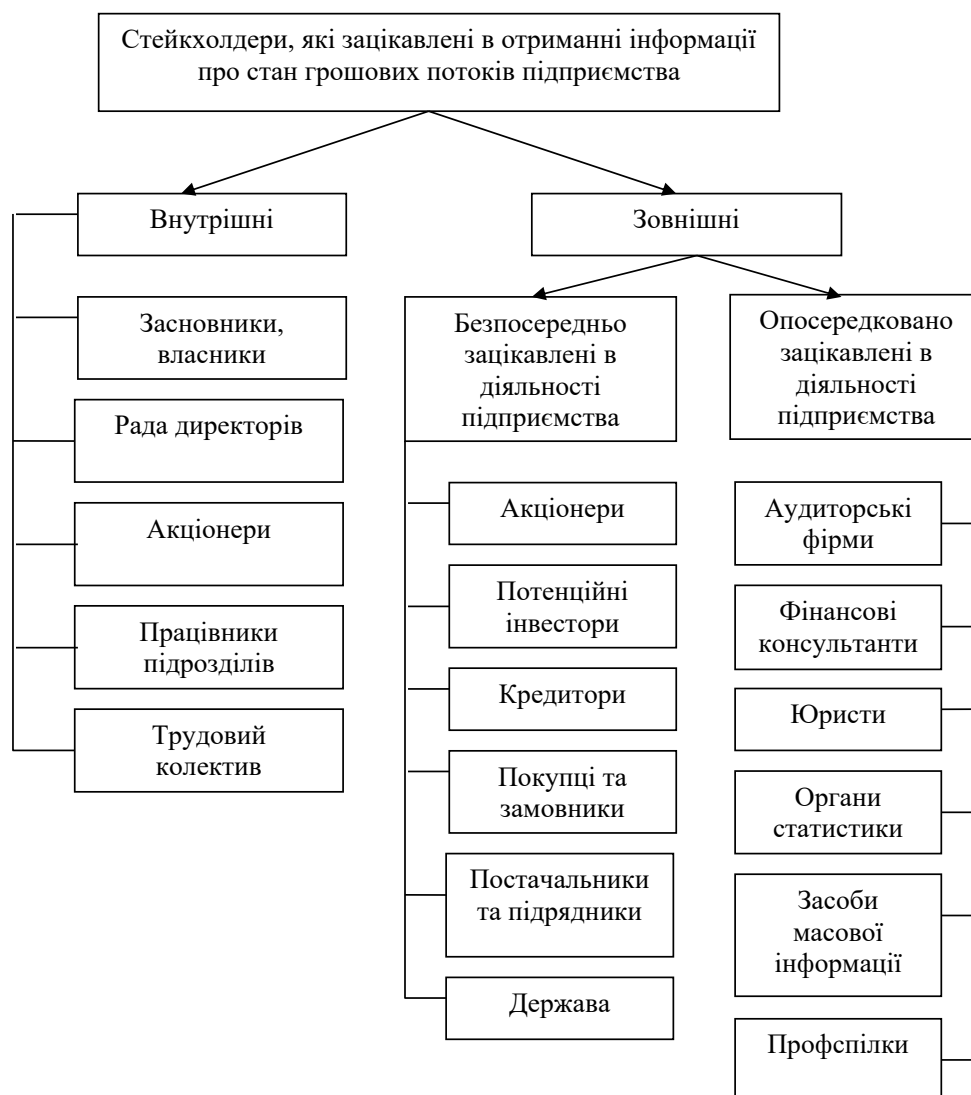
Стейкхолдери, які зацікавлені в отриманні інформації про стан грошових потоків підприємства

Внутрішні

Засновники, власники

Рада директорів

Акціонери

Працівники підрозділів

Трудовий колектив

Зовнішні

Безпосередньо зацікавлені в діяльності підприємства

Акціонери

Потенційні інвестори

Кредитори

Покупці та замовники

Постачальники та підрядники

Держава

Опосередковано зацікавлені в діяльності підприємства

Аудиторські фірми

Фінансові консультанти

Юристи

Органи статистики

Засоби масової інформації

Профспілки